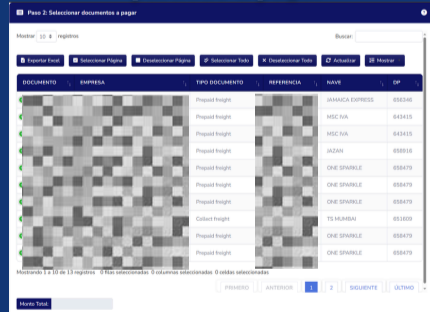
Paso 2: Seleccionar documentos a pagar

Mostrar 10 registros

Buscar:

Exportar Excel | Seleccionar Página | Deseleccionar Página | Seleccionar Todo | Deseleccionar Todo | Actualizar | Mostrar

| DOCUMENTO | EMPRESA | TIPO DOCUMENTO | REFERENCIA | NAVE | OP |
|---|---|---|---|---|---|
| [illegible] | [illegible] | Prepaid freight | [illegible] | JAMAICA EXPRESS | 858348 |
| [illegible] | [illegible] | Prepaid freight | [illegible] | MSC IVA | 843415 |
| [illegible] | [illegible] | Prepaid freight | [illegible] | MSC IVA | 843415 |
| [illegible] | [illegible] | Prepaid freight | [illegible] | JAZAN | 858818 |
| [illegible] | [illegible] | Prepaid freight | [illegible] | ONE SPARKLE | 858479 |
| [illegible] | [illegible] | Prepaid freight | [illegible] | ONE SPARKLE | 858479 |
| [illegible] | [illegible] | Prepaid freight | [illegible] | ONE SPARKLE | 858479 |
| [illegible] | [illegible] | Collect freight | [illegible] | TS MUMBAI | 851809 |
| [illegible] | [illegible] | Prepaid freight | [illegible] | ONE SPARKLE | 858479 |
| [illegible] | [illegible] | Prepaid freight | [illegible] | ONE SPARKLE | 858479 |

Mostrando 1 a 10 de 13 registros 0 filas seleccionadas 0 columnas seleccionadas 0 celdas seleccionadas

PRIMERO ANTERIOR 1 2 SIGUIENTE ÚLTIMO

Monto Total: